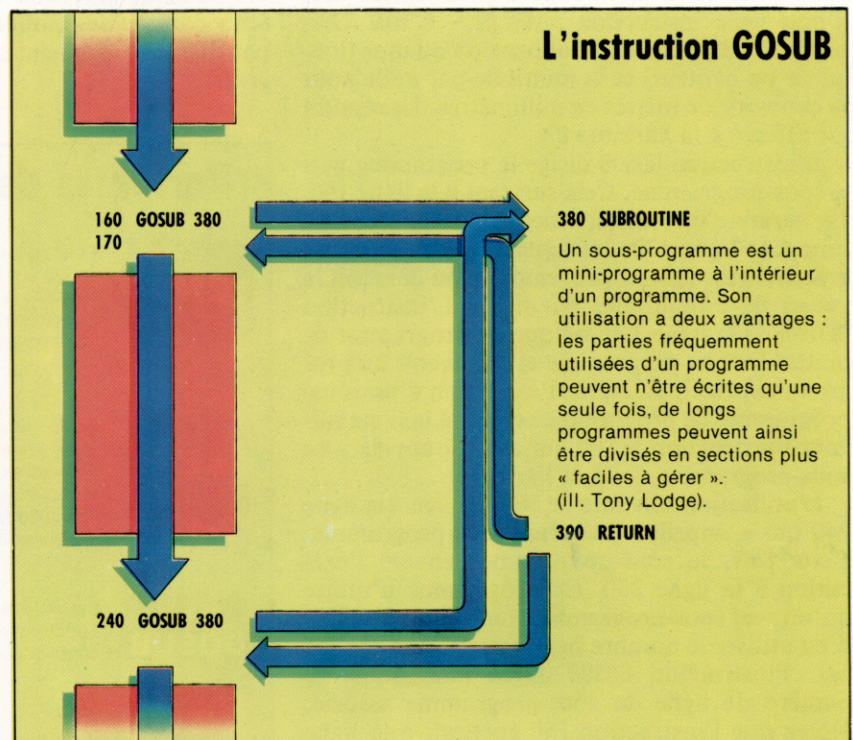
L'instruction GOSUB

160 GOSUB 380
170

380 SUBROUTINE

Un sous-programme est un mini-programme à l'intérieur d'un programme. Son utilisation a deux avantages : les parties fréquemment utilisées d'un programme peuvent n'être écrites qu'une seule fois, de longs programmes peuvent ainsi être divisés en sections plus « faciles à gérer ». (ill. Tony Lodge).

390 RETURN

240 GOSUB 380